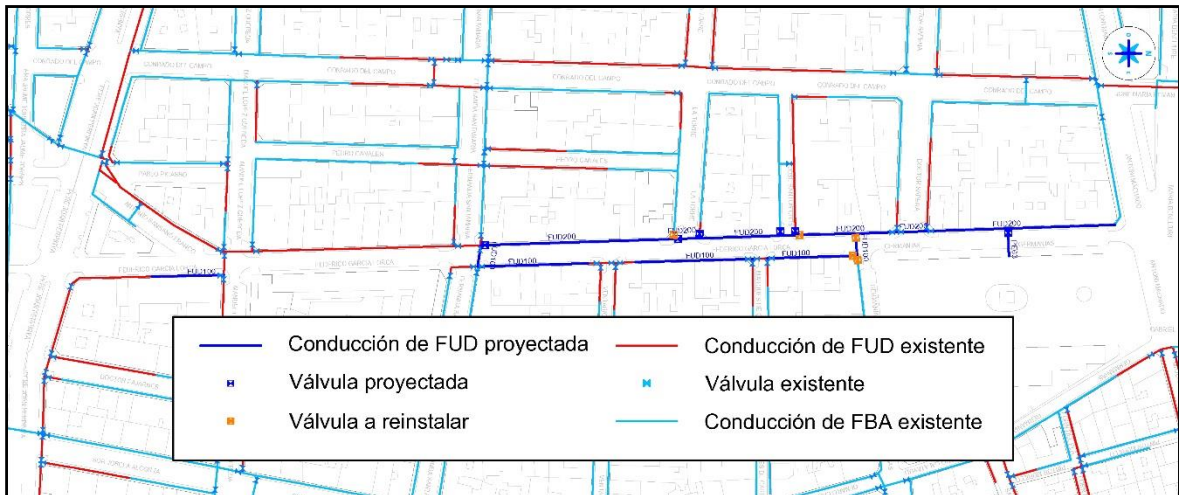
CONRADO DEL CAMPO

CONRADO DEL CAMPO

CONRADO DEL CAMPO

CONRADO DEL CAMPO

PEDRO CAVIEDES

PEDRO CAVIEDES

FEDERICO GARCIA LORCA

FUD200

FUD200

FUD200

FUD200

FUD200

FUD100

FUD100

FUD100

FUD100

FUD100

| | | | |
|---|---|---|---|
| | Conducción de FUD proyectada | | Conducción de FUD existente |
| | Válvula proyectada | | Válvula existente |
| | Válvula a reinstalar | | Conducción de FBA existente |